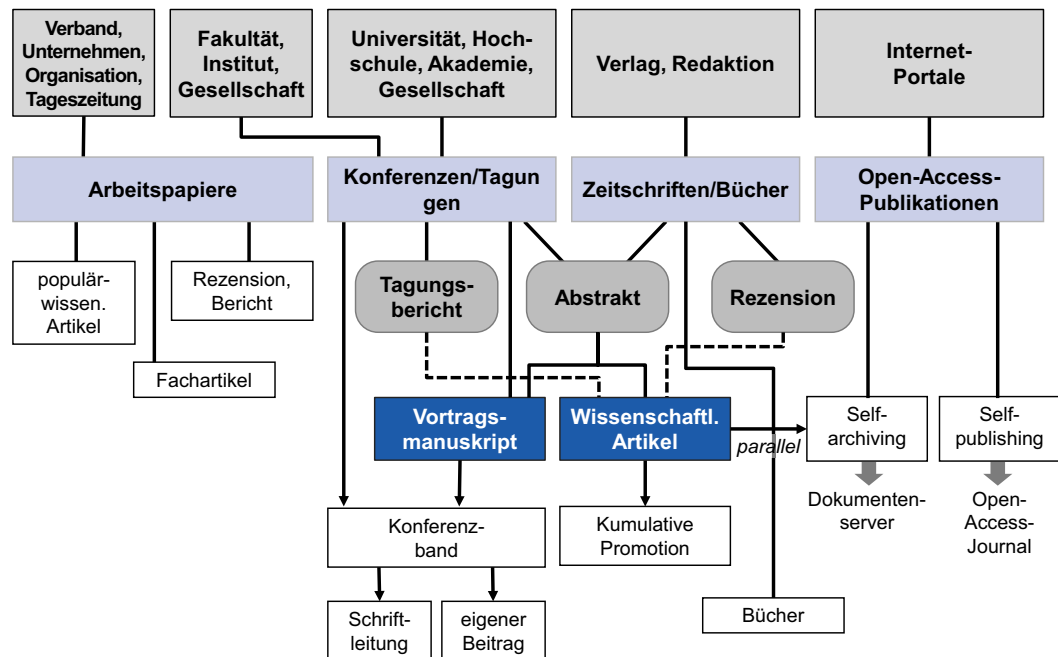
Verband, Unternehmen, Organisation, Tageszeitung

Fakultät, Institut, Gesellschaft

Universität, Hochschule, Akademie, Gesellschaft

Verlag, Redaktion

Internet-Portale

Arbeitspapiere

Konferenzen/Tagungen

Zeitschriften/Bücher

Open-Access-Publikationen

populärwissen. Artikel

Rezension, Bericht

Fachartikel

Tagungsbericht

Abstrakt

Rezension

Vortragsmanuskript

Wissenschaftl. Artikel

parallel

Self-archiving

Self-publishing

Dokumentenserver

Open-Access-Journal

Konferenzband

Kumulative Promotion

Schriftleitung

eigener Beitrag

Bücher